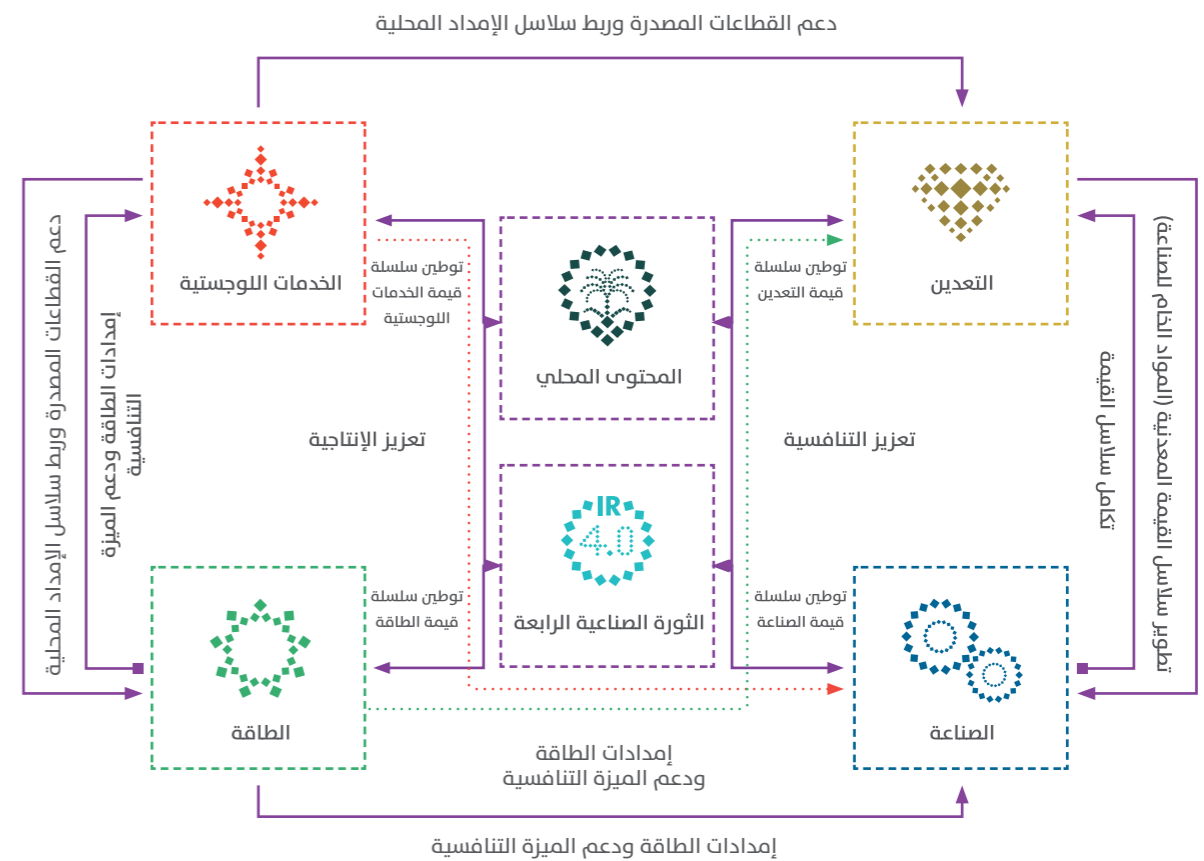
دعم القطاعات المصدرة وربط سلاسل الإمداد المحلية

الخدمات اللوجستية

توطين سلسلة قيمة الخدمات اللوجستية

المحتوى المحلي

توطين سلسلة قيمة التعدين

التعدين

دعم القطاعات المصدرة وربط سلاسل الإمداد المحلية

إمدادات الطاقة ودعم الميزة التنافسية

تعزيز الإنتاجية

تعزيز التنافسية

تطوير سلاسل القيمة المحتجنة (المواد الخام للصناعة)

تكامل سلاسل القيمة

IR 4.0

الثورة الصناعية الرابعة

توطين سلسلة قيمة الطاقة

توطين سلسلة قيمة الصناعة

الطاقة

الصناعة

إمدادات الطاقة ودعم الميزة التنافسية

إمدادات الطاقة ودعم الميزة التنافسية